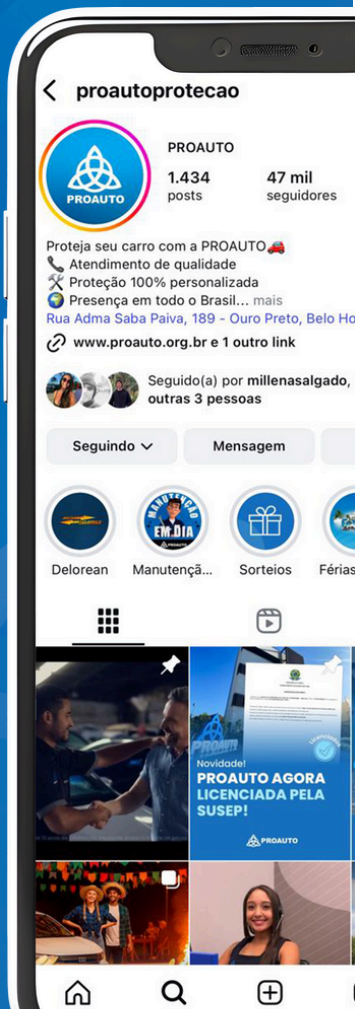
proautoprotecao

PROAUTO

PROAUTO

1.434
posts

47 mil
seguidores

Proteja seu carro com a PROAUTO🚗
📞 Atendimento de qualidade
🛠️ Proteção 100% personalizada
🌍 Presença em todo o Brasil... mais
Rua Adma Saba Paiva, 189 - Ouro Preto, Belo Ho

🔗 www.proauto.org.br e 1 outro link

Seguido(a) por millenasalgado, outras 3 pessoas

Seguindo ⌄
Mensagem

MANUTENÇÃO EM DIA
PROAUTO

Delorean
Manutençã...
Sorteios
Férias

PROAUTO
Novidade!
PROAUTO AGORA LICENCIADA PELA SUSEP!
PROAUTO